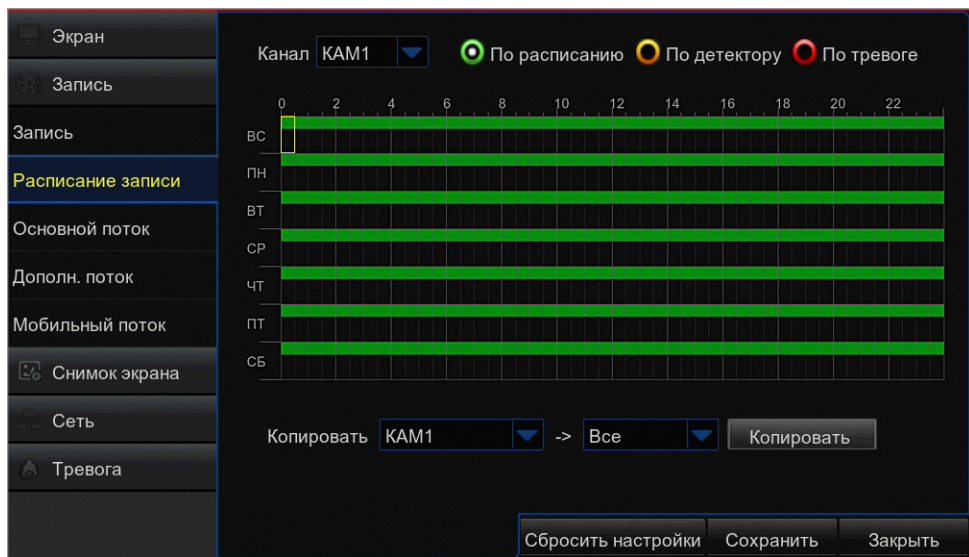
Экран
Запись
Запись
Расписание записи
Основной поток
Дополн. поток
Мобильный поток
Снимок экрана
Сеть
Тревога

Канал КАМ1 По расписанию По детектору По тревоге

0 2 4 6 8 10 12 14 16 18 20 22
ВС
ПН
ВТ
СР
ЧТ
ПТ
СБ

Копировать КАМ1 -> Все Копировать

Сбросить настройки Сохранить Закрыть